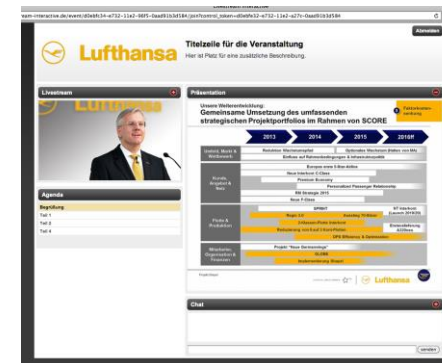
eam-interactive.de/event/d0ebfc34-a732-11e2-9885-0aad81b3d584/join?control_token=d0ebfe32-a732-11e2-a27c-0aad81b3d584

Abmelden

Lufthansa

Titelzeile für die Veranstaltung

Hier ist Platz für eine zusätzliche Beschreibung.

Livestream

Agenda

Begrüßung

Teil 1

Teil 2

Teil 3

Präsentation

Unsere Weiterentwicklung:

Gemeinsame Umsetzung des umfassenden strategischen Projektportfolios im Rahmen von SCORE

Teilnehmerbeitrag

2013

2014

2015

2016ff

Umfeld, Markt & Wettbewerb

Reduktion Wartekomplexität

Optionales Wachstum (Ideen von M&A)

Einfluss auf Rahmenbedingungen & Infrastrukturpolitik

Kunde, Angebot & Netz

Europas neue 5-Star-Airline

Neue Interieurs 5-Class

Premium Economy

Personalized Passenger Relationship

RM Strategie 2015

Neue F-Class

Flotte & Produktion

SPRINT

Flugz. LH

Boarding Verfahren

IT Interlock (Launch 2019/20)

Lufthansa Flotte Interieur

Reduzierung von Kraftstoffverbrauch

Kerosinbildung

OPS Effizienz & Optimierung

Mitarbeiter, Organisation & Prozesse

Projekt "Neue Zusammenarbeit"

GLOBE

Strukturordnung Steuer

Lufthansa

Chat

senden